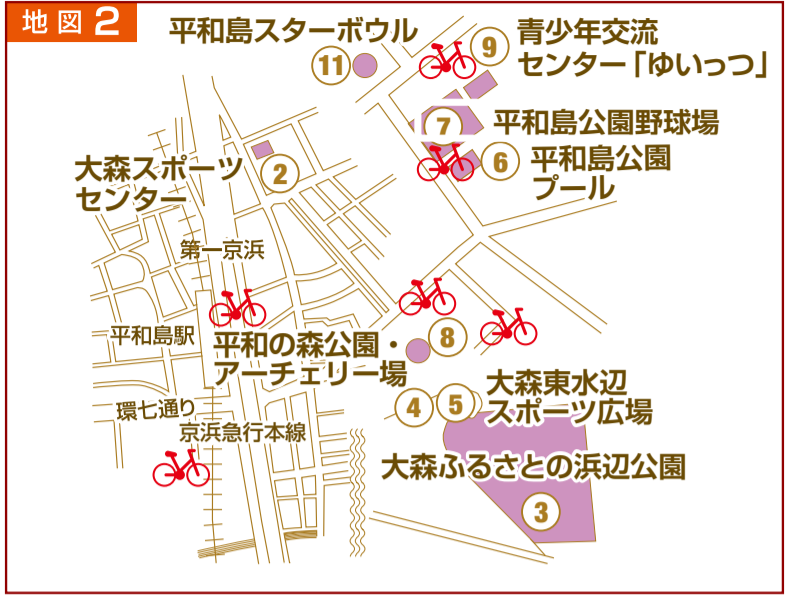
地図2

平和島スターボウル
11
9
青少年交流センター「ゆいっつ」
7
平和島公園野球場
6
平和島公園プール
大森スポーツセンター
2
第一京浜
平和島駅
平和の森公園・アーチェリー場
8
環七通り
京浜急行本線
4
5
大森東水辺スポーツ広場
大森ふるさとの浜辺公園
3